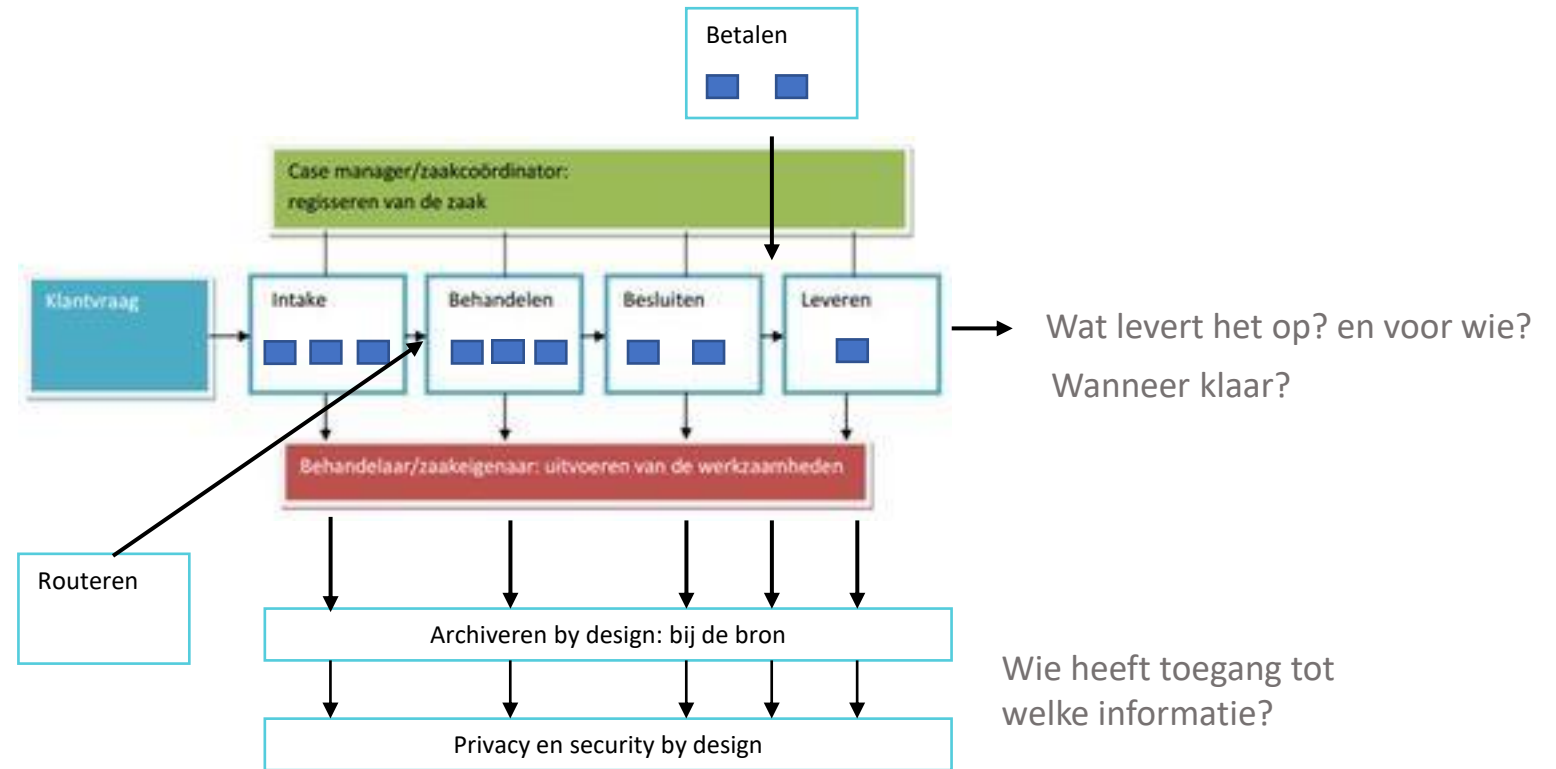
Betalen

Case manager/zaakcoördinator:
regisseren van de zaak

Klantvraag

Intake

Behandelen

Besluiten

Leveren

Wat levert het op? en voor wie?
Wanneer klaar?

Behandelaar/zaakeigenaar: uitvoeren van de werkzaamheden

Routeren

Archiveren by design: bij de bron

Wie heeft toegang tot welke informatie?

Privacy en security by design